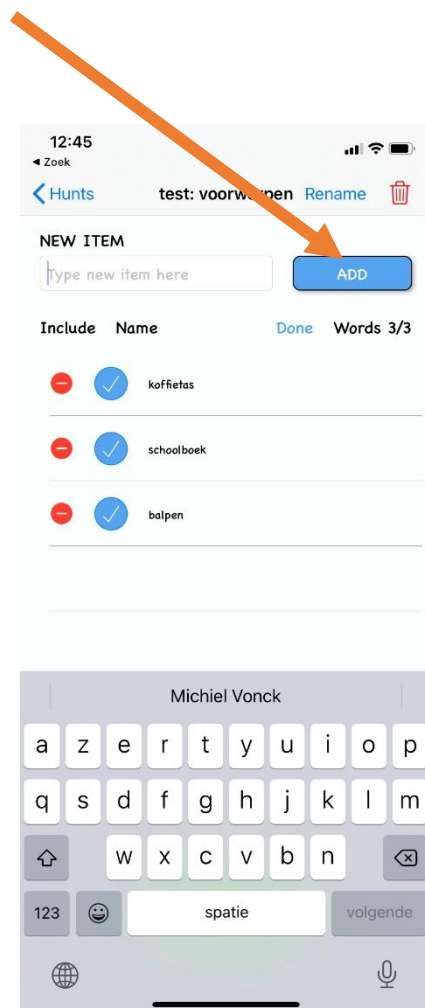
12:45
◂ Zoek

Hunts test: voorw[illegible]pen Rename

NEW ITEM
Type new item here
ADD

Include Name Done Words 3/3

koffietas

schoolboek

balpen

Michiel Vonck

a z e r t y u i o p
q s d f g h j k l m
w x c v b n
123 spatie volgende